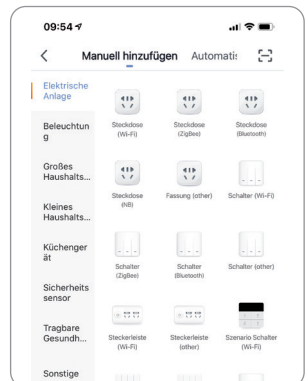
09:54

Manuell hinzufügen Automatis

Elektrische Anlage

Beleuchtung

Großes Haushalts...

Kleines Haushalts...

Küchengerät

Sicherheitssensor

Tragbare Gesundh...

Sonstige

Steckdose (Wi-Fi)

Steckdose (ZigBee)

Steckdose (Bluetooth)

Steckdose (NB)

Fassung (other)

Schalter (Wi-Fi)

Schalter (ZigBee)

Schalter (Bluetooth)

Schalter (other)

Steckerleiste (Wi-Fi)

Steckerleiste (other)

Szenario Schalter (Wi-Fi)